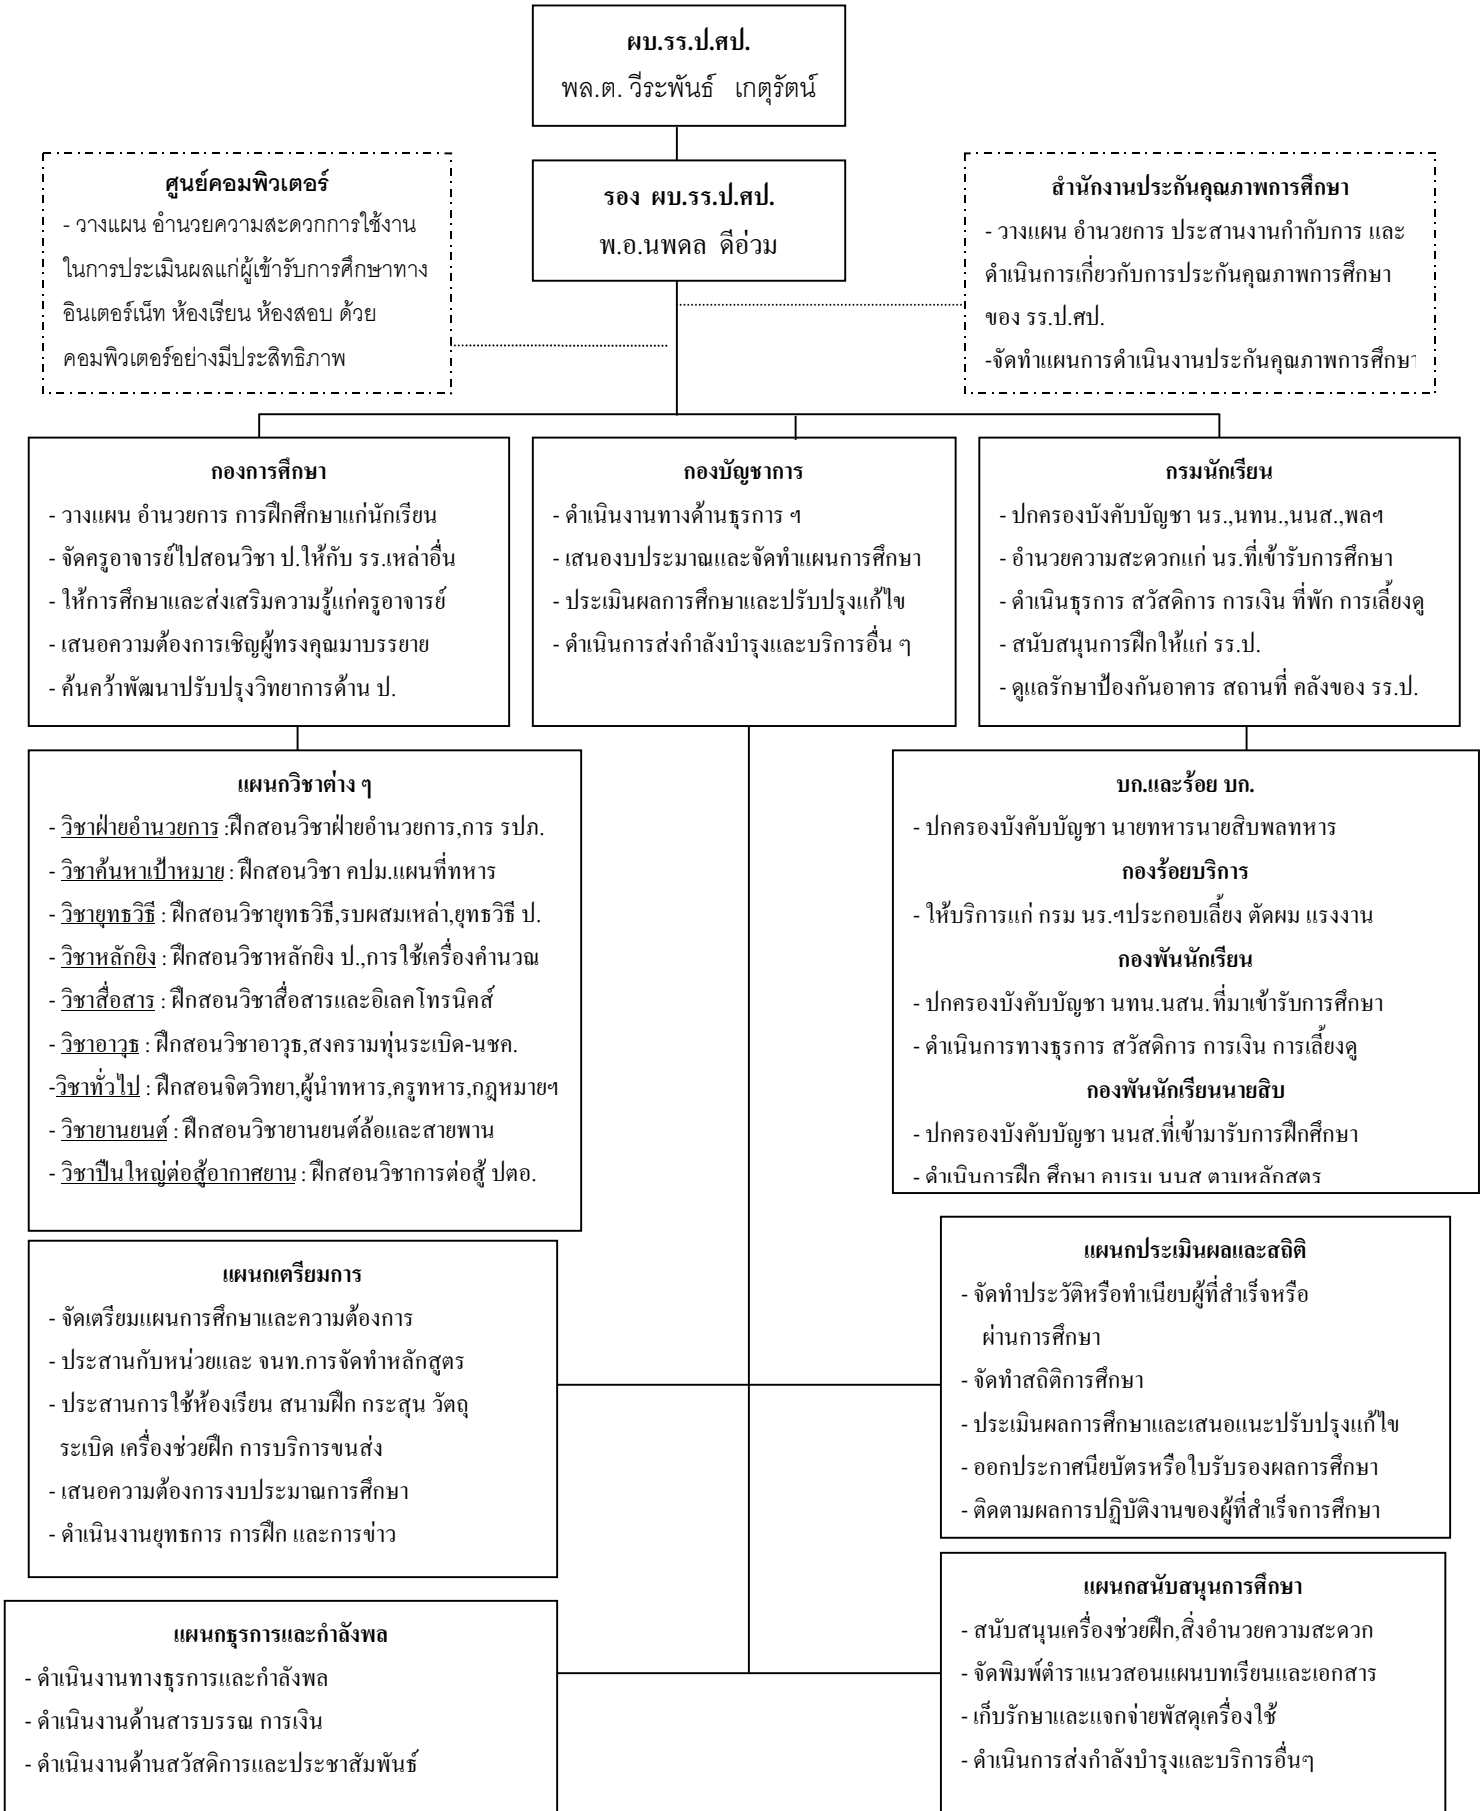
ผบ.รร.ป.ศป.
พล.ต. วีระพันธ์ เกตุรัตน์

ศูนย์คอมพิวเตอร์
- วางแผน อำนวยความสะดวกการใช้งานในการประเมินผลแก่ผู้เข้ารับการศึกษาทางอินเตอร์เน็ท ห้องเรียน ห้องสอบ ด้วยคอมพิวเตอร์อย่างมีประสิทธิภาพ

รอง ผบ.รร.ป.ศป.
พ.อ.นพดล ดีอ่วม

สำนักงานประกันคุณภาพการศึกษา
- วางแผน อำนวยการ ประสานงานกำกับการ และดำเนินการเกี่ยวกับการประกันคุณภาพการศึกษาของ รร.ป.ศป.
-จัดทำแผนการดำเนินงานประกันคุณภาพการศึกษา

กองการศึกษา
- วางแผน อำนวยการ การฝึกศึกษาแก่นักเรียน
- จัดครูอาจารย์ไปสอนวิชา ป.ให้กับ รร.เหล่าอื่น
- ให้การศึกษาและส่งเสริมความรู้แก่ครูอาจารย์
- เสนอความต้องการเชิญผู้ทรงคุณมาบรรยาย
- ค้นคว้าพัฒนาปรับปรุงวิทยาการด้าน ป.

กองบัญชาการ
- ดำเนินงานทางด้านธุรการ ฯ
- เสนองบประมาณและจัดทำแผนการศึกษา
- ประเมินผลการศึกษาและปรับปรุงแก้ไข
- ดำเนินการส่งกำลังบำรุงและบริการอื่น ๆ

กรมนักเรียน
- ปกครองบังคับบัญชา นร.,นทน.,นนส.,พลฯ
- อำนวยความสะดวกแก่ นร.ที่เข้ารับการศึกษา
- ดำเนินธุรการ สวัสดิการ การเงิน ที่พัก การเลี้ยงดู
- สนับสนุนการฝึกให้แก่ รร.ป.
- ดูแลรักษาป้องกันอาคาร สถานที่ คลังของ รร.ป.

แผนกวิชาต่าง ๆ
- วิชาฝ่ายอำนวยการ :ฝึกสอนวิชาฝ่ายอำนวยการ,การ รปภ.
- วิชาค้นหาเป้าหมาย : ฝึกสอนวิชา คปม.แผนที่ทหาร
- วิชายุทธวิธี : ฝึกสอนวิชายุทธวิธี,รบผสมเหล่า,ยุทธวิธี ป.
- วิชาหลักยิง : ฝึกสอนวิชาหลักยิง ป.,การใช้เครื่องคำนวณ
- วิชาสื่อสาร : ฝึกสอนวิชาสื่อสารและอิเลคโทรนิคส์
- วิชาอาวุธ : ฝึกสอนวิชาอาวุธ,สงครามทุ่นระเบิด-นชค.
-วิชาทั่วไป : ฝึกสอนจิตวิทยา,ผู้นำทหาร,ครูทหาร,กฎหมายฯ
- วิชายานยนต์ : ฝึกสอนวิชายานยนต์ล้อและสายพาน
- วิชาปืนใหญ่ต่อสู้อากาศยาน : ฝึกสอนวิชาการต่อสู้ ปตอ.

บก.และร้อย บก.
- ปกครองบังคับบัญชา นายทหารนายสิบพลทหาร
กองร้อยบริการ
- ให้บริการแก่ กรม นร.ฯประกอบเลี้ยง ตัดผม แรงงาน
กองพันนักเรียน
- ปกครองบังคับบัญชา นทน.นสน.ที่มาเข้ารับการศึกษา
- ดำเนินการทางธุรการ สวัสดิการ การเงิน การเลี้ยงดู
กองพันนักเรียนนายสิบ
- ปกครองบังคับบัญชา นนส.ที่เข้ามารับการฝึกศึกษา
- ดำเนินการฝึก ศึกษา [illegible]

แผนกเตรียมการ
- จัดเตรียมแผนการศึกษาและความต้องการ
- ประสานกับหน่วยและ จนท.การจัดทำหลักสูตร
- ประสานการใช้ห้องเรียน สนามฝึก กระสุน วัตถุระเบิด เครื่องช่วยฝึก การบริการขนส่ง
- เสนอความต้องการงบประมาณการศึกษา
- ดำเนินงานยุทธการ การฝึก และการข่าว

แผนกประเมินผลและสถิติ
- จัดทำประวัติหรือทำเนียบผู้ที่สำเร็จหรือผ่านการศึกษา
- จัดทำสถิติการศึกษา
- ประเมินผลการศึกษาและเสนอแนะปรับปรุงแก้ไข
- ออกประกาศนียบัตรหรือใบรับรองผลการศึกษา
- ติดตามผลการปฏิบัติงานของผู้ที่สำเร็จการศึกษา

แผนกธุรการและกำลังพล
- ดำเนินงานทางธุรการและกำลังพล
- ดำเนินงานด้านสารบรรณ การเงิน
- ดำเนินงานด้านสวัสดิการและประชาสัมพันธ์

แผนกสนับสนุนการศึกษา
- สนับสนุนเครื่องช่วยฝึก,สิ่งอำนวยความสะดวก
- จัดพิมพ์ตำราแนวสอนแผนบทเรียนและเอกสาร
- เก็บรักษาและแจกจ่ายพัสดุเครื่องใช้
- ดำเนินการส่งกำลังบำรุงและบริการอื่นๆ